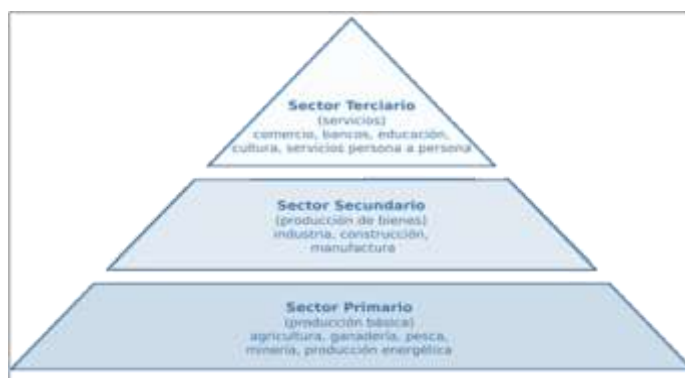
Sector Terciario
(servicios)
comercio, bancos, educación, cultura, servicios persona a persona

Sector Secundario
(producción de bienes)
industria, construcción, manufactura

Sector Primario
(producción básica)
agricultura, ganadería, pesca, minería, producción energética